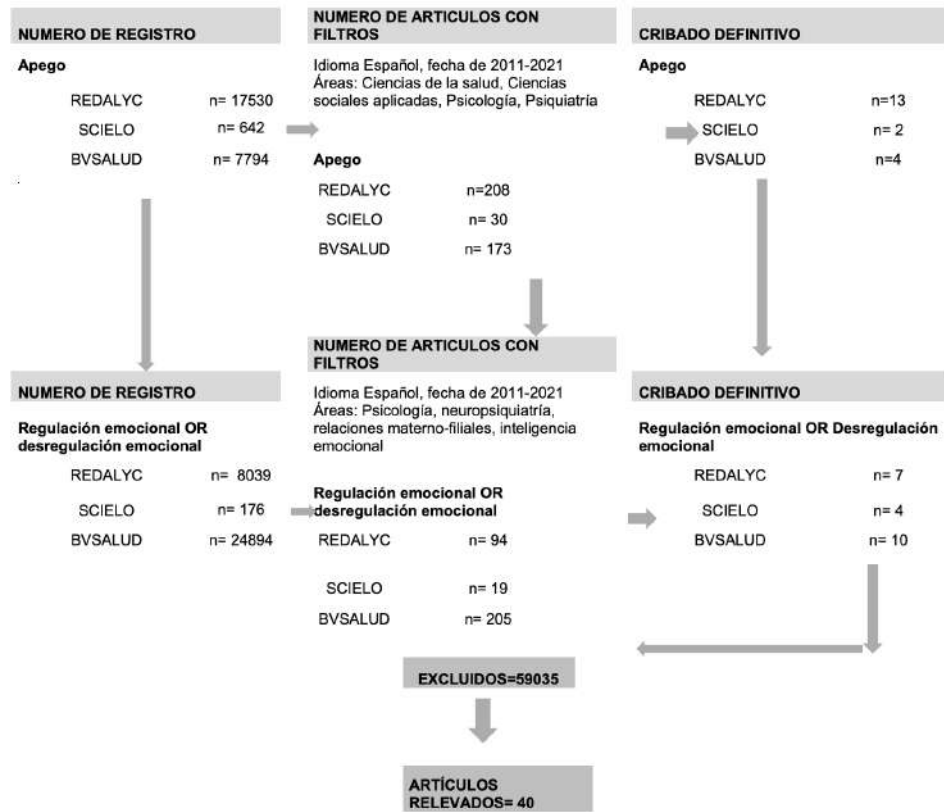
NUMERO DE REGISTRO

Apego

REDALYC n= 17530

SCIELO n= 642

BVSALUD n= 7794

NUMERO DE ARTICULOS CON FILTROS

Idioma Español, fecha de 2011-2021
Áreas: Ciencias de la salud, Ciencias sociales aplicadas, Psicología, Psiquiatría

Apego

REDALYC n=208

SCIELO n= 30

BVSALUD n= 173

CRIBADO DEFINITIVO

Apego

REDALYC n=13

SCIELO n= 2

BVSALUD n=4

NUMERO DE REGISTRO

Regulación emocional OR desregulación emocional

REDALYC n= 8039

SCIELO n= 176

BVSALUD n= 24894

NUMERO DE ARTICULOS CON FILTROS

Idioma Español, fecha de 2011-2021
Áreas: Psicología, neuropsiquiatría, relaciones materno-filiales, inteligencia emocional

Regulación emocional OR desregulación emocional

REDALYC n= 94

SCIELO n= 19

BVSALUD n= 205

CRIBADO DEFINITIVO

Regulación emocional OR Desregulación emocional

REDALYC n= 7

SCIELO n= 4

BVSALUD n= 10

EXCLUIDOS=59035

ARTÍCULOS RELEVADOS= 40